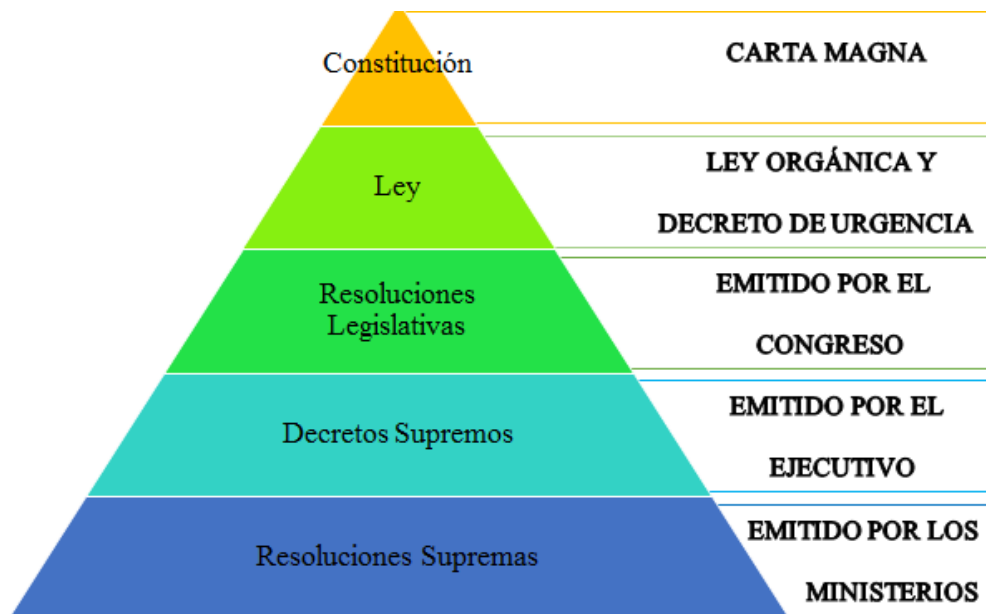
Constitución

CARTA MAGNA

Ley

LEY ORGÁNICA Y DECRETO DE URGENCIA

Resoluciones Legislativas

EMITIDO POR EL CONGRESO

Decretos Supremos

EMITIDO POR EL EJECUTIVO

Resoluciones Supremas

EMITIDO POR LOS MINISTERIOS